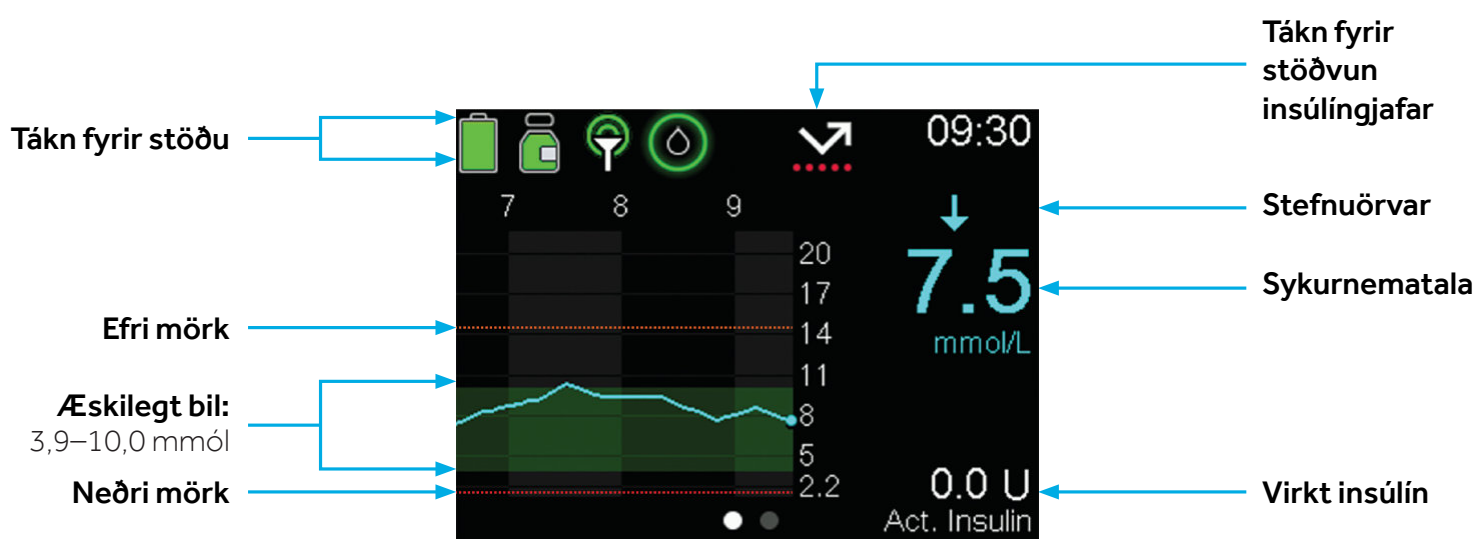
Tákn fyrir stöðu

Efri mörk

Æskilegt bil:
3,9–10,0 mmól

Neðri mörk

09:30

7 8 9

20
17
14
11
8
5
2.2

7.5
mmol/L

0.0 U
Act. Insulin

Tákn fyrir stöðvun insúlíngjafar

Stefnuörvar

Sykurnematala

Virkt insúlín